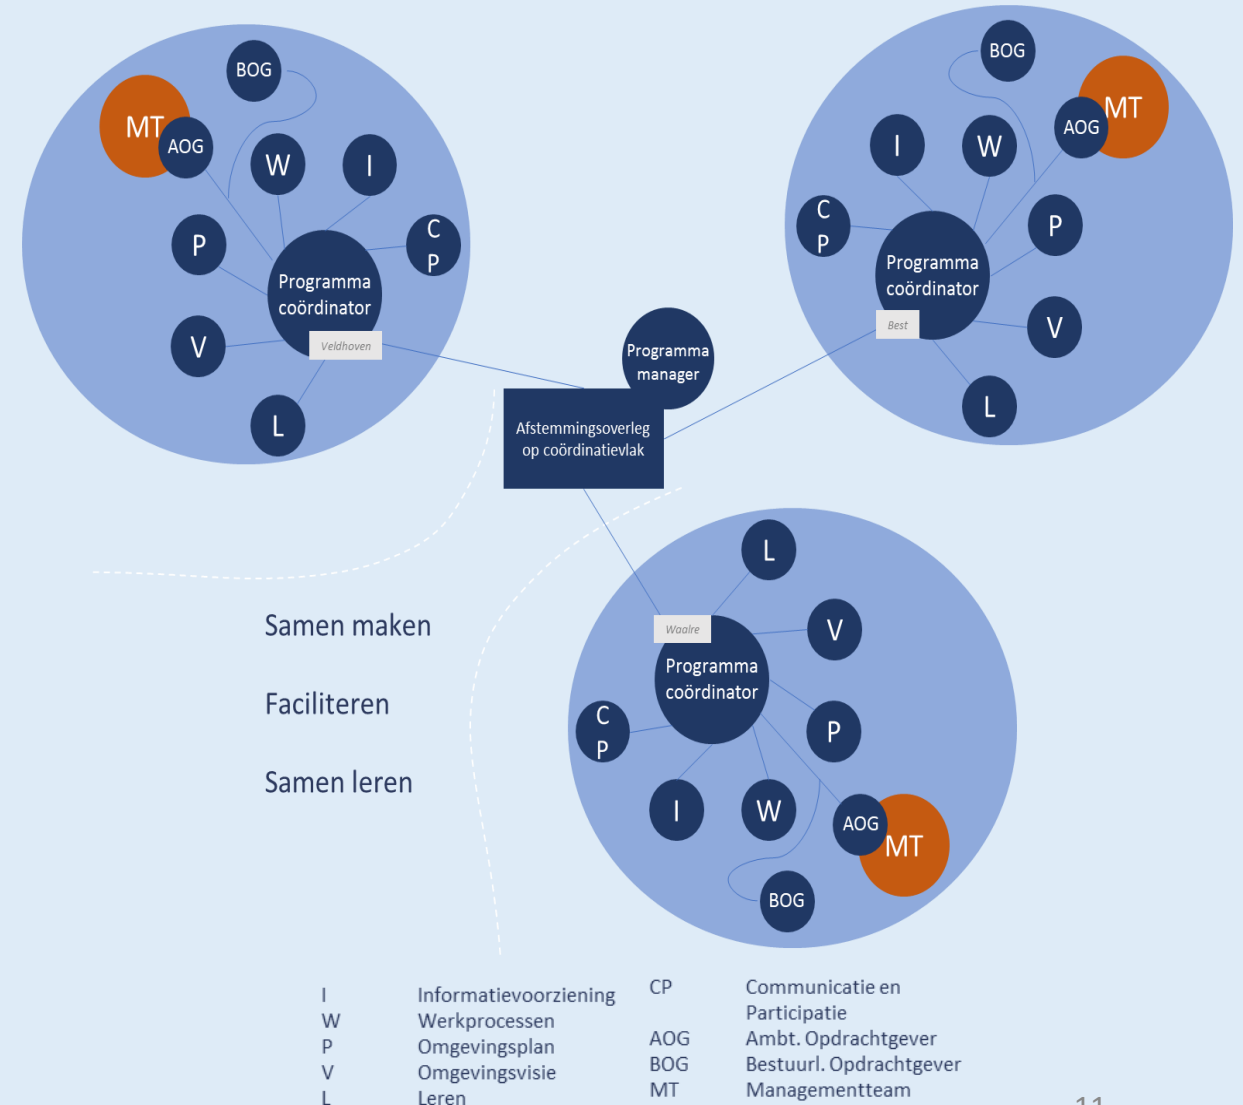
BOG
MT
AOG
W
I
P
C P
Programma coördinator
Veldhoven
V
L

BOG
MT
AOG
I
W
C P
P
Programma coördinator
Best
V
L

Programma manager
Afstemmingsoverleg op coördinatievlak

L
V
Waalre
Programma coördinator
C P
P
I
W
AOG
MT
BOG

Samen maken

Faciliteren

Samen leren

| | | | |
|---|---|---|---|
| I | Informatievoorziening | CP | Communicatie en Participatie |
| W | Werkprocessen | | |
| P | Omgevingsplan | AOG | Ambt. Opdrachtgever |
| V | Omgevingsvisie | BOG | Bestuurl. Opdrachtgever |
| L | Leren | MT | Managementteam |

11